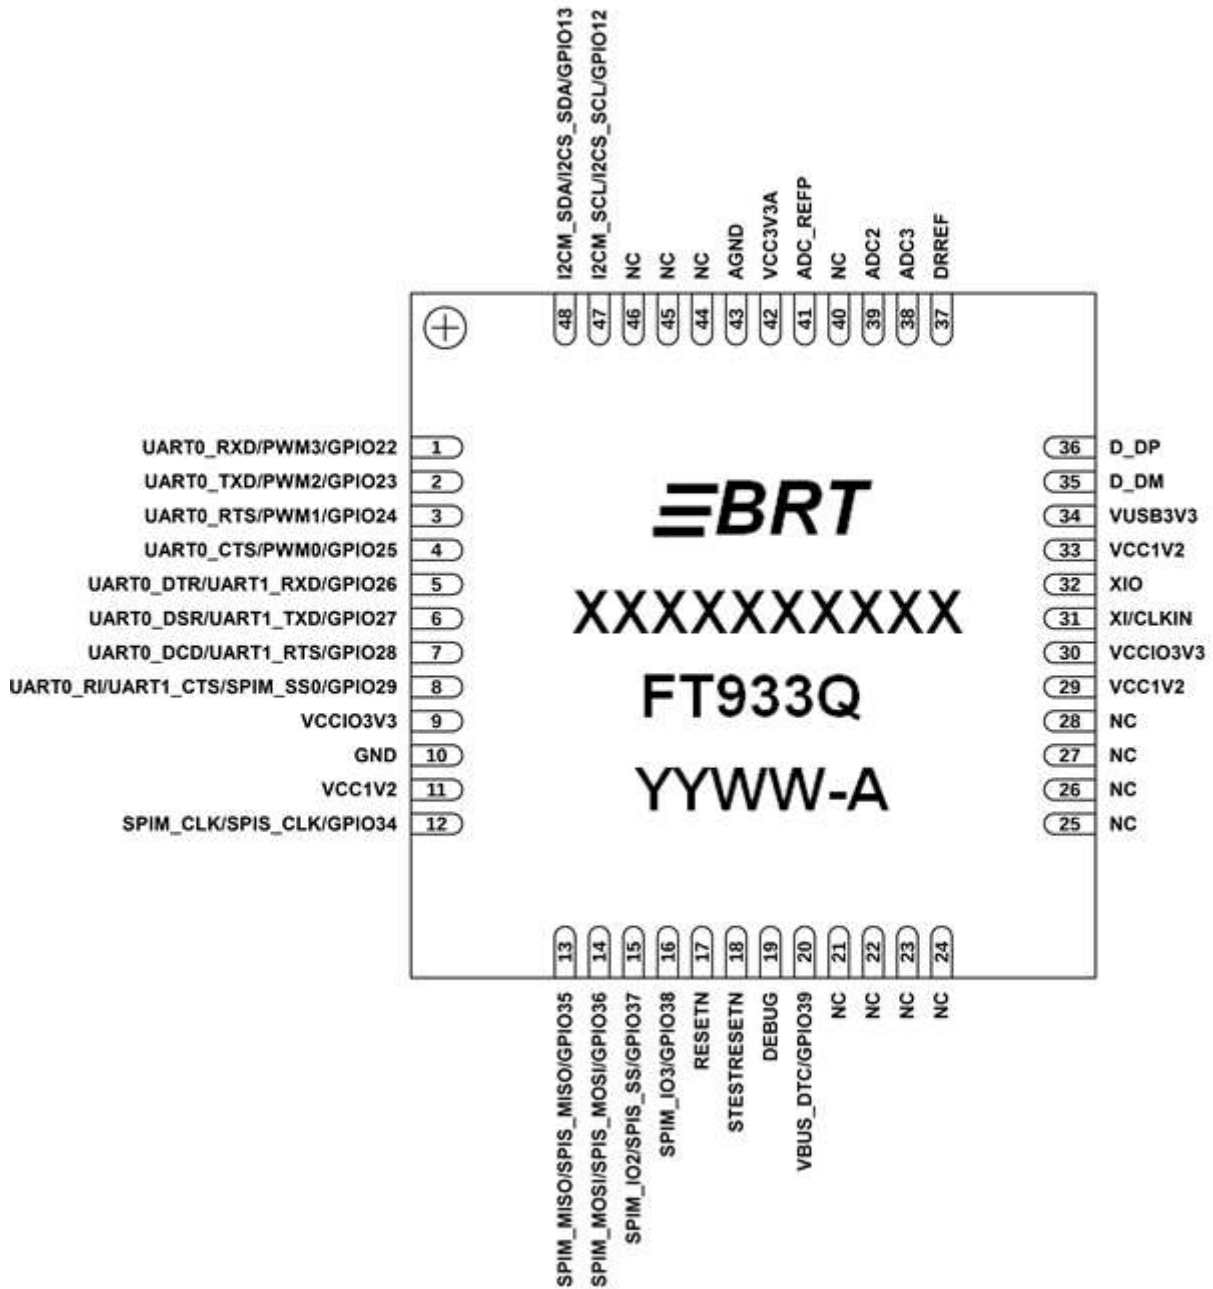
I2CM_SDA/I2CS_SDA/GPIO13
I2CM_SCL/I2CS_SCL/GPIO12
NC
NC
NC
AGND
VCC3V3A
ADC_REFP
NC
ADC2
ADC3
DRREF

48 47 46 45 44 43 42 41 40 39 38 37

UART0_RXD/PWM3/GPIO22 1
UART0_TXD/PWM2/GPIO23 2
UART0_RTS/PWM1/GPIO24 3
UART0_CTS/PWM0/GPIO25 4
UART0_DTR/UART1_RXD/GPIO26 5
UART0_DSR/UART1_TXD/GPIO27 6
UART0_DCD/UART1_RTS/GPIO28 7
UART0_RI/UART1_CTS/SPIM_SS0/GPIO29 8
VCCIO3V3 9
GND 10
VCC1V2 11
SPIM_CLK/SPIS_CLK/GPIO34 12

BRT

XXXXXXXXXX

FT933Q

YYWW-A

36 D_DP
35 D_DM
34 VUSB3V3
33 VCC1V2
32 XIO
31 XI/CLKIN
30 VCCIO3V3
29 VCC1V2
28 NC
27 NC
26 NC
25 NC

13 14 15 16 17 18 19 20 21 22 23 24

SPIM_MISO/SPIS_MISO/GPIO35
SPIM_MOSI/SPIS_MOSI/GPIO36
SPIM_IO2/SPIS_SS/GPIO37
SPIM_IO3/GPIO38
RESETN
STESTRESETN
DEBUG
VBUS_DTC/GPIO39
NC
NC
NC
NC